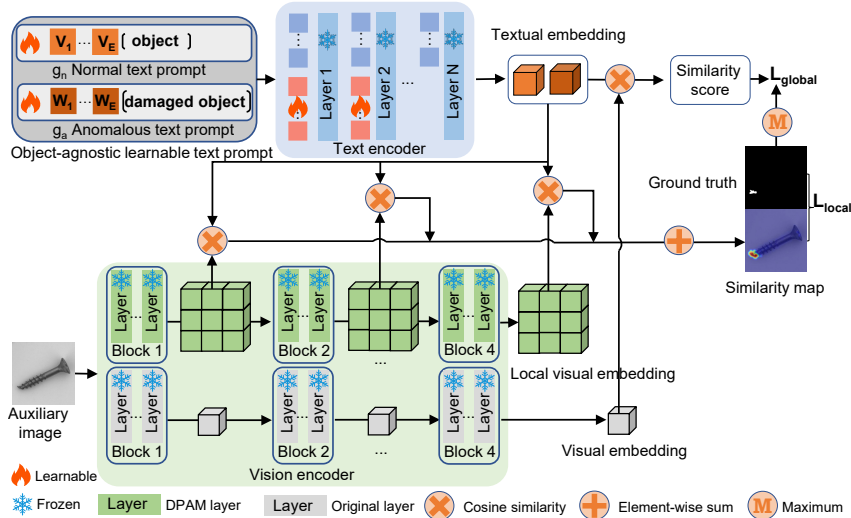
$V_1$ ··· $V_E$ [ object ]
$g_n$ Normal text prompt
$W_1$ ··· $W_E$ [damaged object]
$g_a$ Anomalous text prompt
Object-agnostic learnable text prompt

Layer 1
Layer 2
...
Layer N
Text encoder

Textual embedding
Similarity score
$L_{global}$
M
Ground truth
$L_{local}$
Similarity map

Layer Layer
Block 1
Layer Layer
Block 2
...
Layer Layer
Block 4
Local visual embedding

Auxiliary image
Layer Layer
Block 1
Layer Layer
Block 2
...
Layer Layer
Block 4
Visual embedding
Vision encoder

Learnable
Frozen
Layer DPAM layer
Layer Original layer
Cosine similarity
Element-wise sum
M Maximum